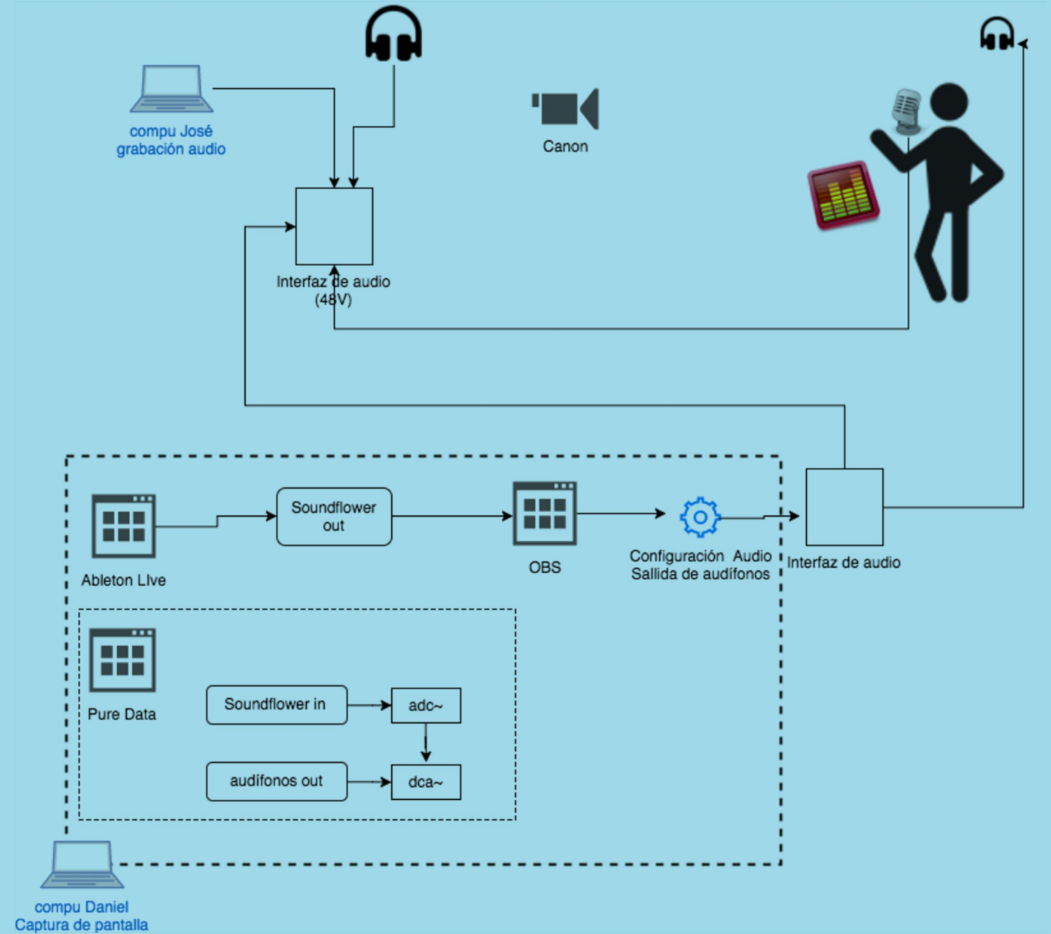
compu José
grabación audio

Canon

Interfaz de audio
(48V)

Ableton LIve

Soundflower
out

OBS

Configuración Audio
Sallida de audífonos

Interfaz de audio

Pure Data

Soundflower in

adc~

audífonos out

dca~

compu Daniel
Captura de pantalla